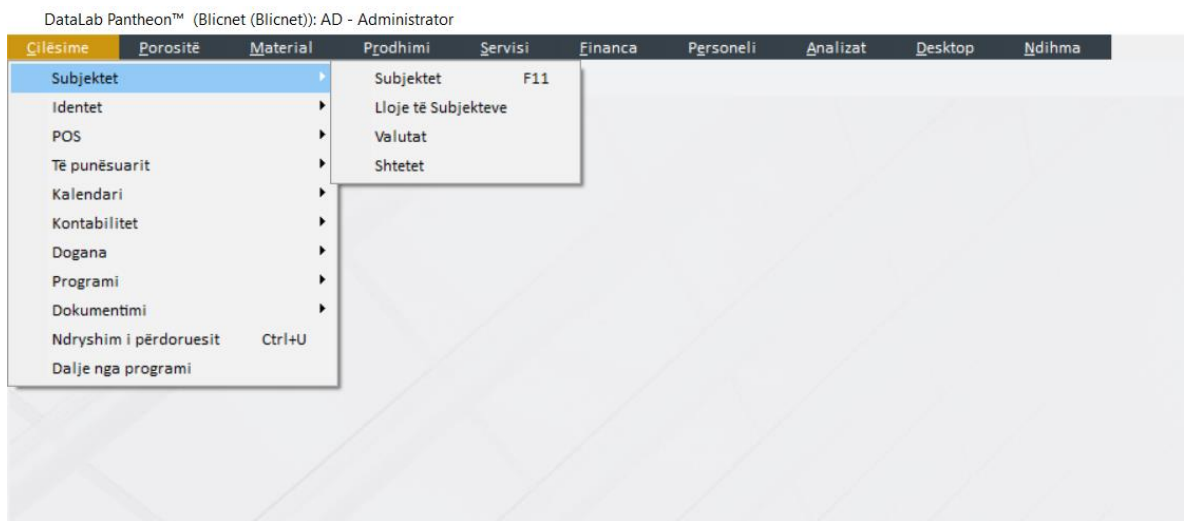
DataLab Pantheon™ (Blicnet (Blicnet)): AD - Administrator

Cilësime Porositë Material Prodhimi Servisi Financa Personeli Analizat Desktop Ndihma

Subjektet
Identet
POS
Të punësuarit
Kalendari
Kontabilitet
Dogana
Programi
Dokumentimi
Ndryshim i përdoruesit Ctrl+U
Dalje nga programi

Subjektet F11
Lloje të Subjekteve
Valutat
Shtetet